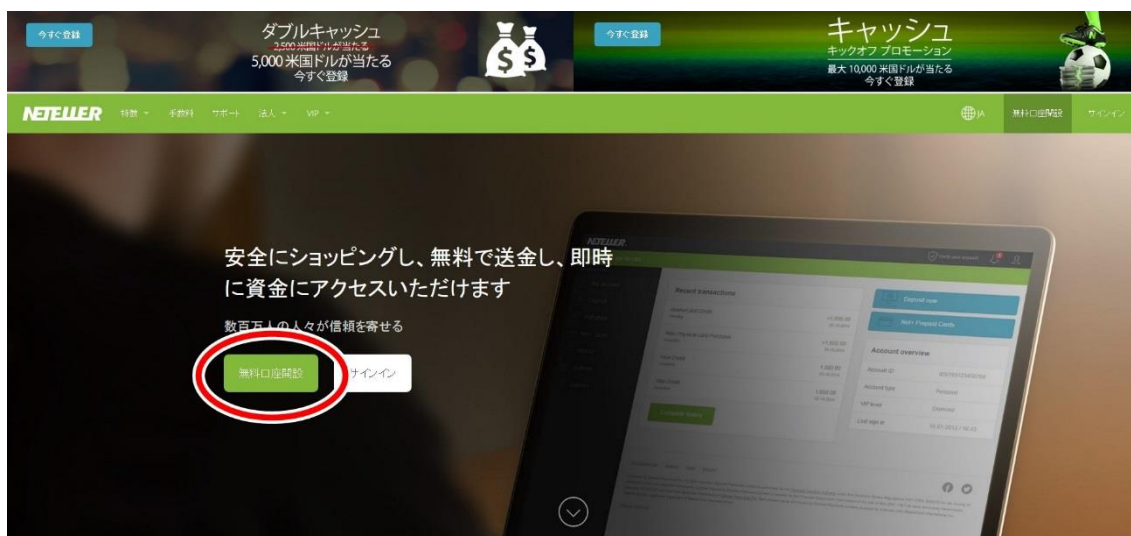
今すぐ登録

ダブルキャッシュ
2,500 米国ドルが当たる
5,000 米国ドルが当たる
今すぐ登録

今すぐ登録

キャッシュ
キックオフ プロモーション
最大 10,000 米国ドルが当たる
今すぐ登録

NETELLER 特徴 手数料 サポート 法人 VIP

JA 無料口座開設 サインイン

安全にショッピングし、無料で送金し、即時に資金にアクセスいただけます

数百万人の人々が信頼を寄せる

無料口座開設 サインイン

NETELLER

Recent transactions

Deposit now

Net+ Prepaid Cards

Account overview

Account ID

Account type

Personal

VIP level

Diamond

Last sign in

Complete history